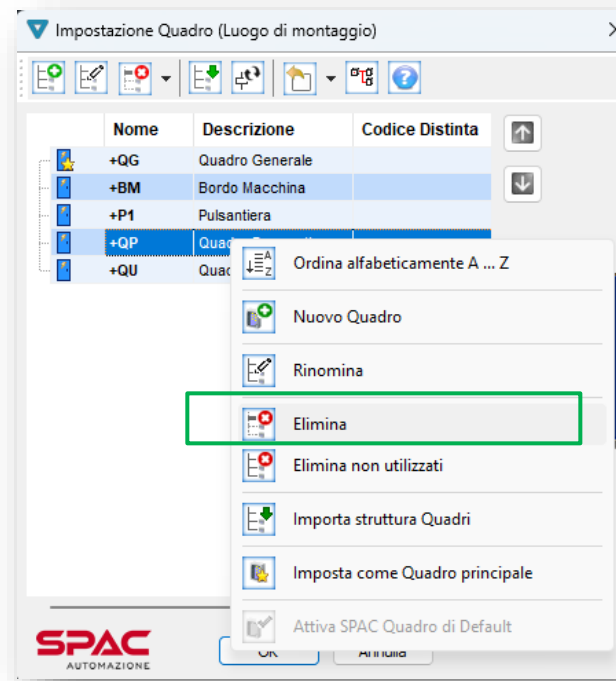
Impostazione Quadro (Luogo di montaggio)

| Nome | Descrizione | Codice Distinta |
|---|---|---|
| +QG | Quadro Generale | |
| +BM | Bordo Macchina | |
| +P1 | Pulsantiera | |
| +QP | Quad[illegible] | |
| +QU | Quad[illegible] | |

Ordina alfabeticamente A ... Z
Nuovo Quadro
Rinomina
Elimina
Elimina non utilizzati
Importa struttura Quadri
Imposta come Quadro principale
Attiva SPAC Quadro di Default

SPAC
AUTOMAZIONE

OK
Annulla